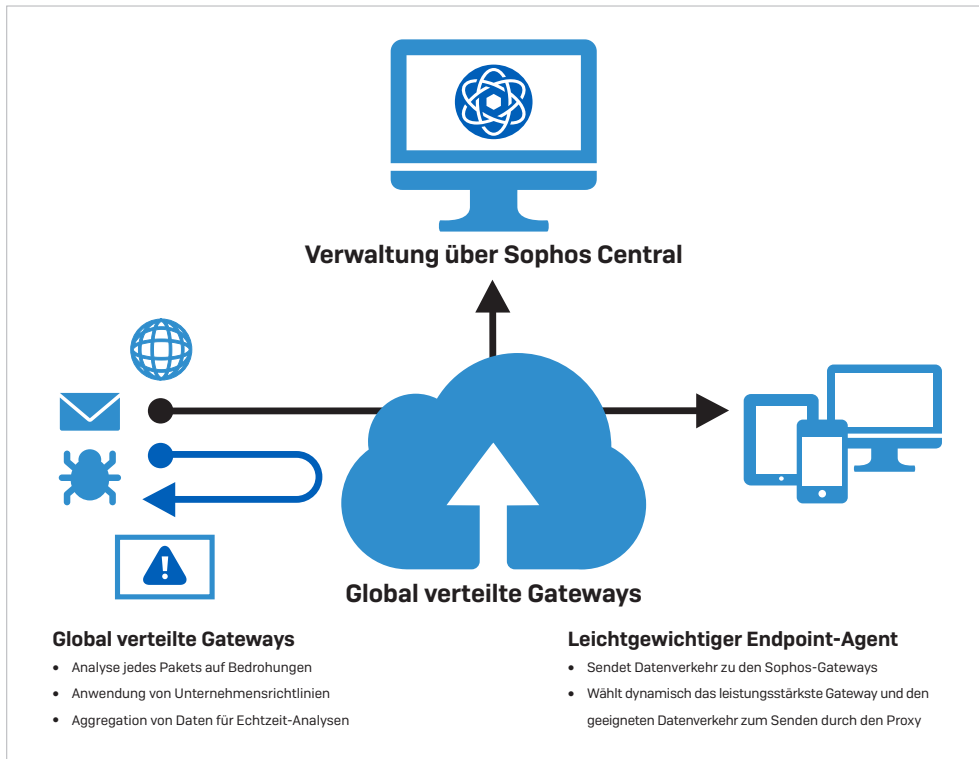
Verwaltung über Sophos Central

Global verteilte Gateways

Global verteilte Gateways

- Analyse jedes Pakets auf Bedrohungen
- Anwendung von Unternehmensrichtlinien
- Aggregation von Daten für Echtzeit-Analysen

Leichtgewichtiger Endpoint-Agent

- Sendet Datenverkehr zu den Sophos-Gateways
- Wählt dynamisch das leistungsstärkste Gateway und den geeigneten Datenverkehr zum Senden durch den Proxy